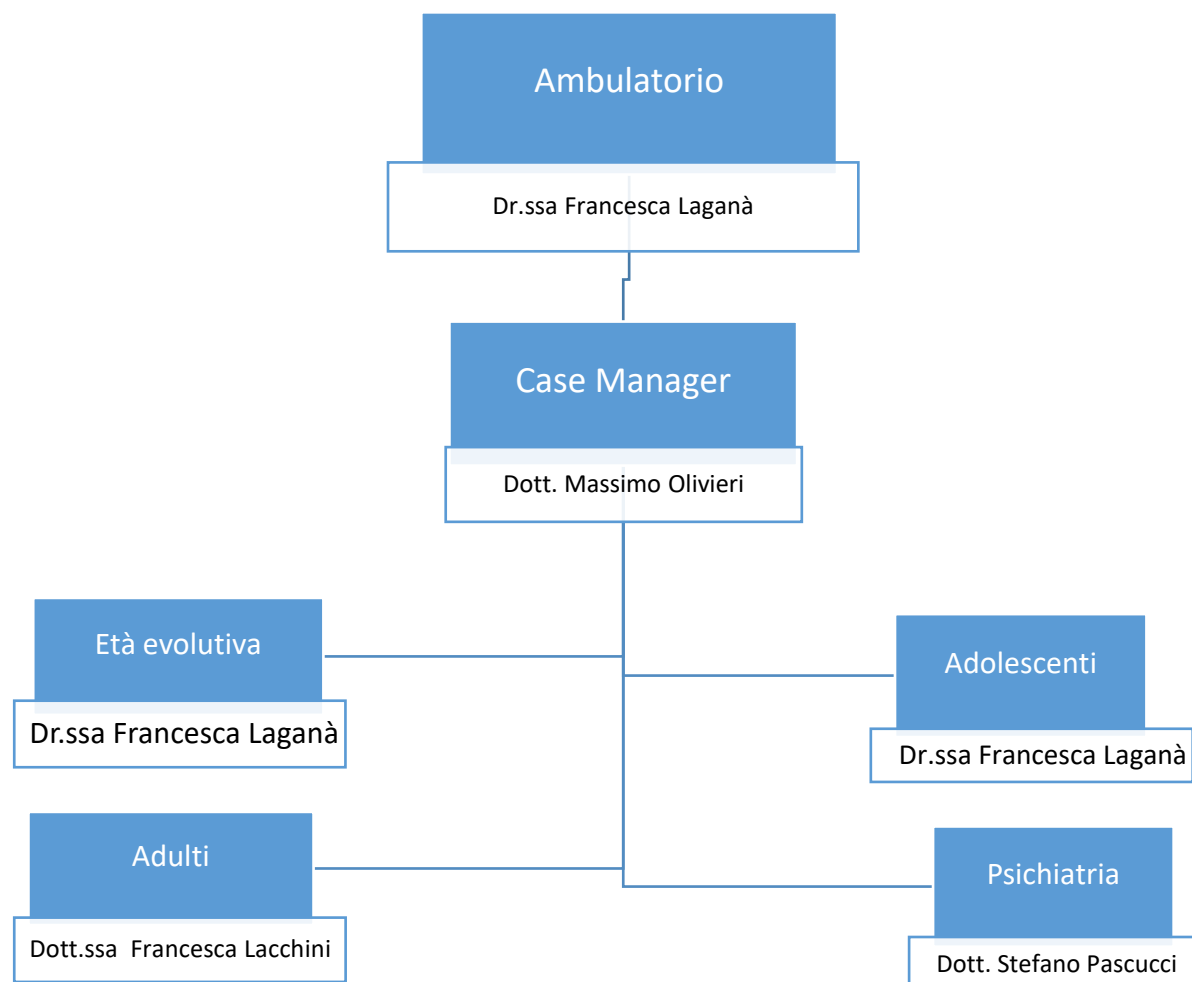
Ambulatorio

Dr.ssa Francesca Laganà

Case Manager

Dott. Massimo Olivieri

Età evolutiva

Dr.ssa Francesca Laganà

Adolescenti

Dr.ssa Francesca Laganà

Adulti

Dott.ssa Francesca Lacchini

Psichiatria

Dott. Stefano Pascucci